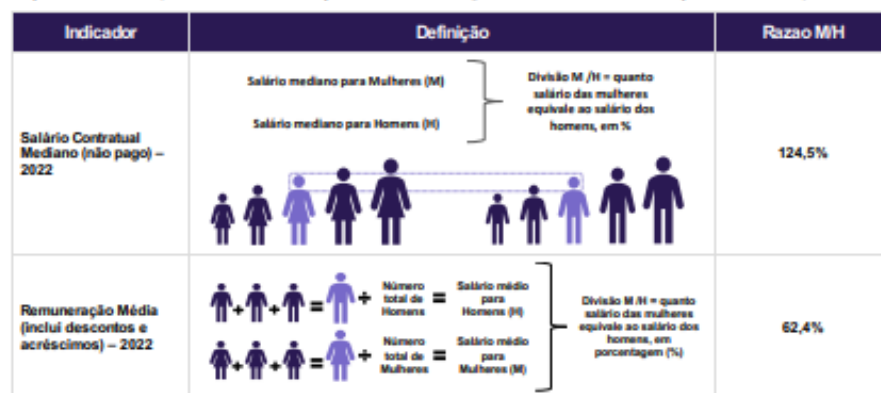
| Indicador | Definição | Razao M/H |
|---|---|---|
| Salário Contratual Mediano (não pago) – 2022 | Salário mediano para Mulheres (M) Salário mediano para Homens (H) Divisão M /H = quanto salário das mulheres equivale ao salário dos homens, em % | 124,5% |
| Remuneração Média (inclui descontos e acréscimos) – 2022 | + + = + Número total de Homens = Salário médio para Homens (H) + + = + Número total de Mulheres = Salário médio para Mulheres (M) Divisão M /H = quanto salário das mulheres equivale ao salário dos homens, em porcentagem (%) | 62,4% |